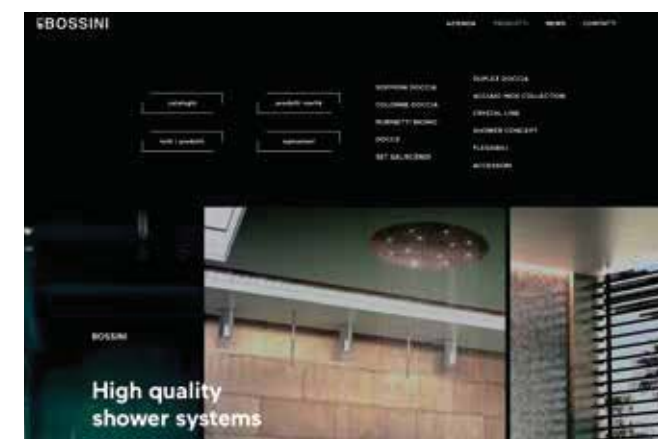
BOSSINI

AZIENDA PRODOTTI NEWS CONTATTI

cataloghi

prodotti novità

tutti i prodotti

rubinetteria

SOFFIONI DOCCIA

COLONNE DOCCIA

RUBINETTI BAGNO

DOCCE

SET SALISCENDI

DUPLEX DOCCIA

ACCIAIO INOX COLLECTION

CRISTAL LINE

SHOWER CONCEPT

FLESSIBILI

ACCESSORI

BOSSINI

High quality shower systems